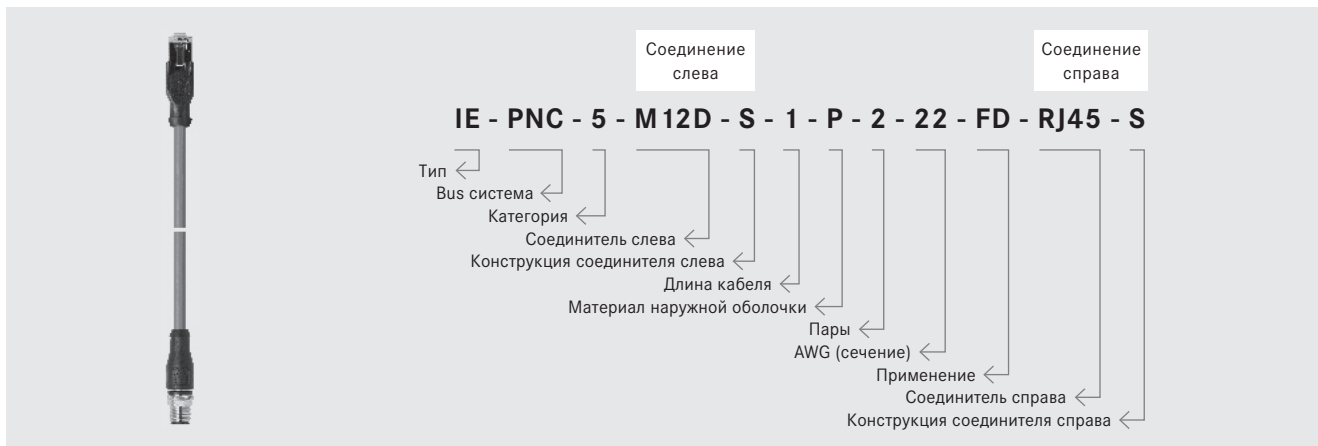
Соединение слева

Соединение справа

IE - PNC - 5 - M12D - S - 1 - P - 2 - 22 - FD - RJ45 - S

Тип
Bus система
Категория
Соединитель слева
Конструкция соединителя слева
Длина кабеля
Материал наружной оболочки
Пары
AWG (сечение)
Применение
Соединитель справа
Конструкция соединителя справа